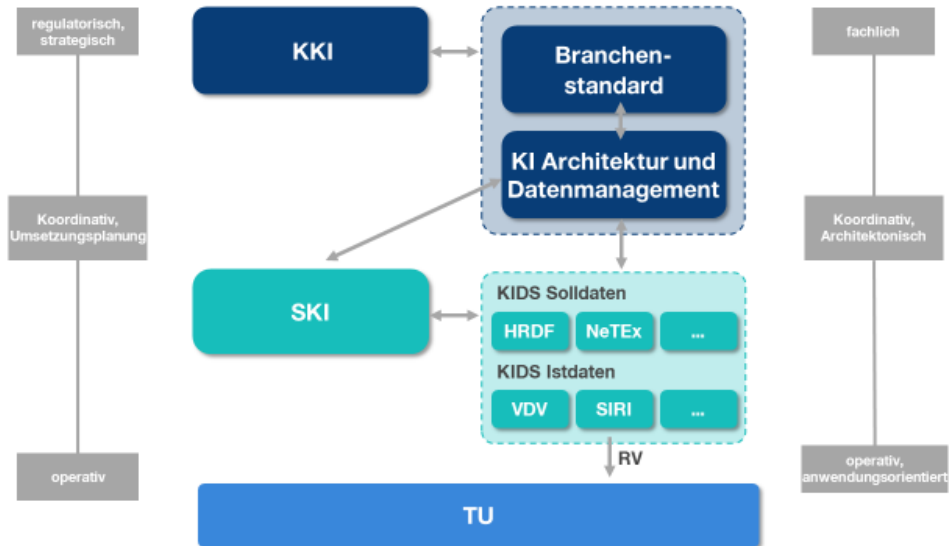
regulatorisch, strategisch

Koordinativ, Umsetzungsplanung

operativ

KKI

Branchen-standard

KI Architektur und Datenmanagement

SKI

KIDS Solldaten

HRDF

NeTEx

...

KIDS Istdaten

VDV

SIRI

...

RV

TU

fachlich

Koordinativ, Architektonisch

operativ, anwendungsorientiert